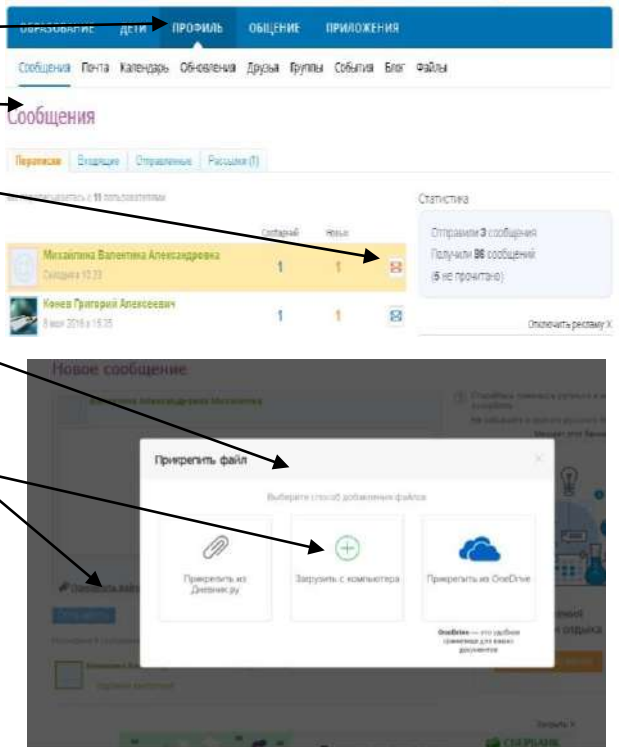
ОБРАЗОВАНИЕ ДЕТИ ПРОФИЛЬ ОБЩЕНИЕ ПРИЛОЖЕНИЯ

Сообщения Почта Календарь Обновления Друзья Группы События Блог Файлы

Сообщения

Переписка Входящие Отправленные Рассылки (1)

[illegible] с 11 пользователями

Статистика

Сообщений Новых

Михайлина Валентина Александровна
Сегодня в 10:23
1 1

Отправили 3 сообщения
Получили 86 сообщений
(5 не прочитано)

Конев Григорий Алексеевич
8 мая 2016 в 15:35
1 1

Отключить рекламу X

Новое сообщение

Валентина Александровна Михайлина

Прикрепить файл

Выберите способ добавления файла

Прикрепить из Дневник.ру

Загрузить с компьютера

Прикрепить из OneDrive

OneDrive — это удобное хранилище для ваших документов

Прикрепить файл

Закрыть X

СБЕРБАНК